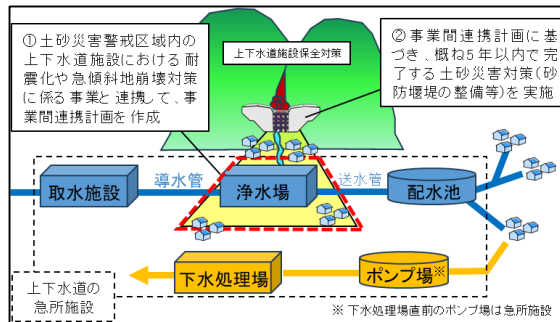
①土砂災害警戒区域内の上下水道施設における耐震化や急傾斜地崩壊対策に係る事業と連携して、事業間連携計画を作成

上下水道施設保全対策

②事業間連携計画に基づき、概ね5年以内で完了する土砂災害対策（砂防堰堤の整備等）を実施

取水施設

導水管

浄水場

送水管

配水池

下水処理場

ポンプ場※

上下水道の急所施設

※ 下水処理場直前のポンプ場は急所施設